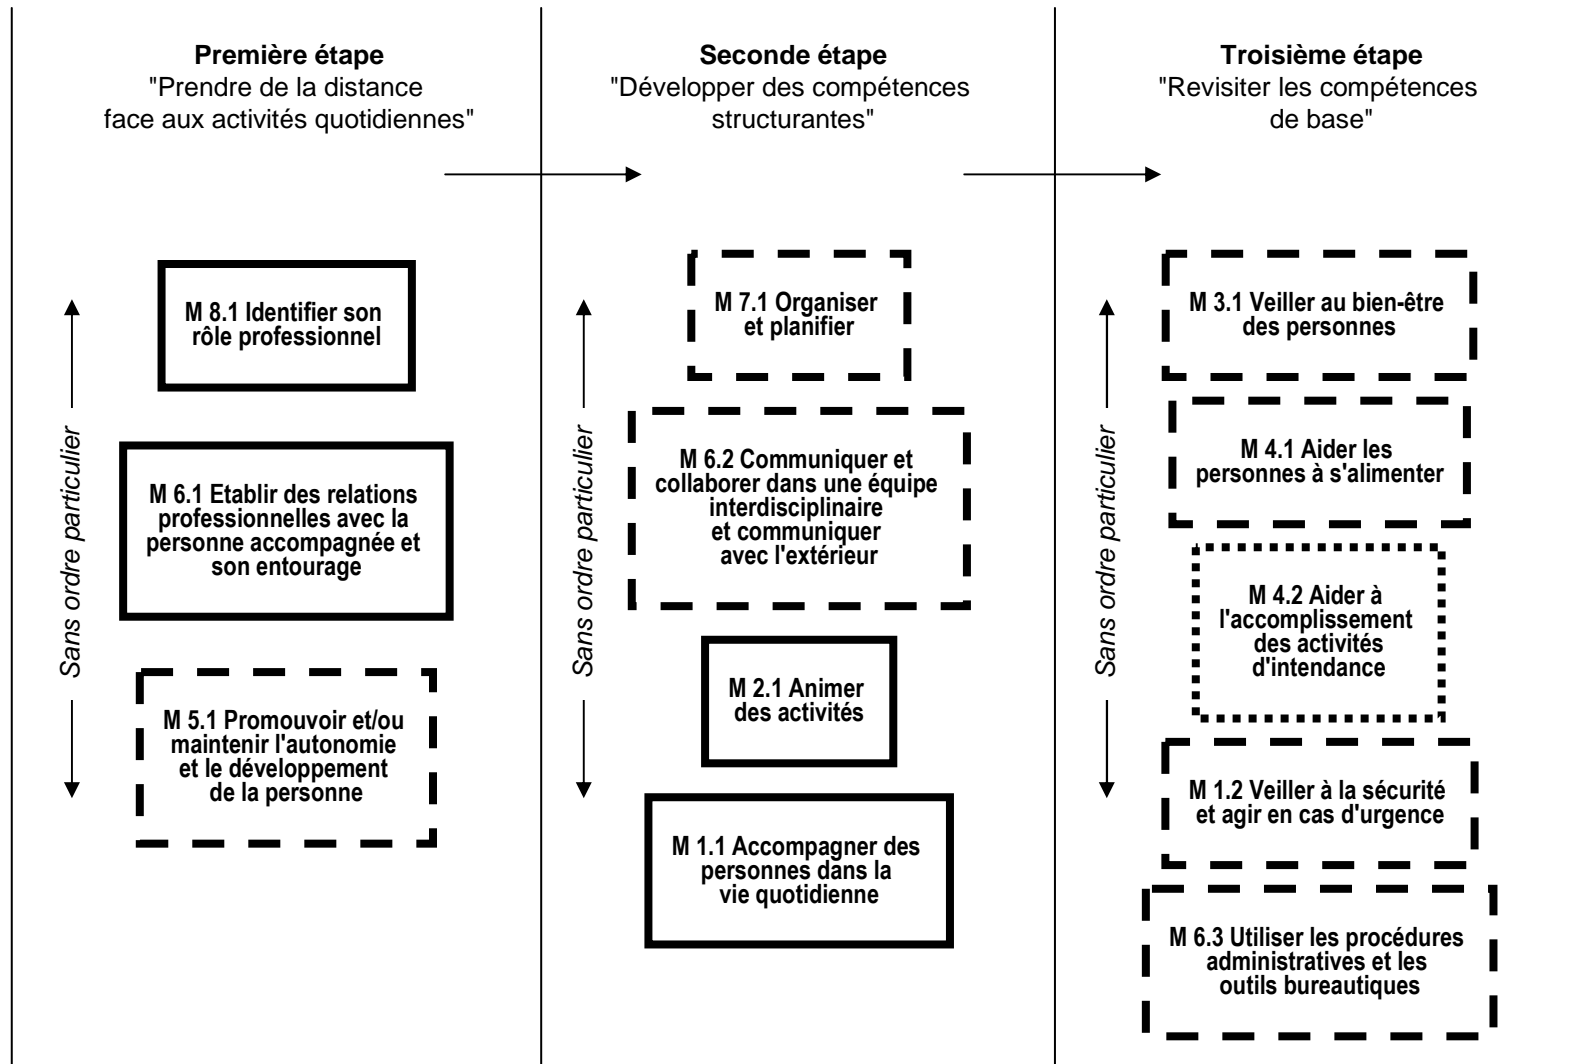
**Première étape**
"Prendre de la distance face aux activités quotidiennes"

Sans ordre particulier

M 8.1 Identifier son rôle professionnel

M 6.1 Etablir des relations professionnelles avec la personne accompagnée et son entourage

M 5.1 Promouvoir et/ou maintenir l'autonomie et le développement de la personne

**Seconde étape**
"Développer des compétences structurantes"

Sans ordre particulier

M 7.1 Organiser et planifier

M 6.2 Communiquer et collaborer dans une équipe interdisciplinaire et communiquer avec l'extérieur

M 2.1 Animer des activités

M 1.1 Accompagner des personnes dans la vie quotidienne

**Troisième étape**
"Revisiter les compétences de base"

Sans ordre particulier

M 3.1 Veiller au bien-être des personnes

M 4.1 Aider les personnes à s'alimenter

M 4.2 Aider à l'accomplissement des activités d'intendance

M 1.2 Veiller à la sécurité et agir en cas d'urgence

M 6.3 Utiliser les procédures administratives et les outils bureautiques